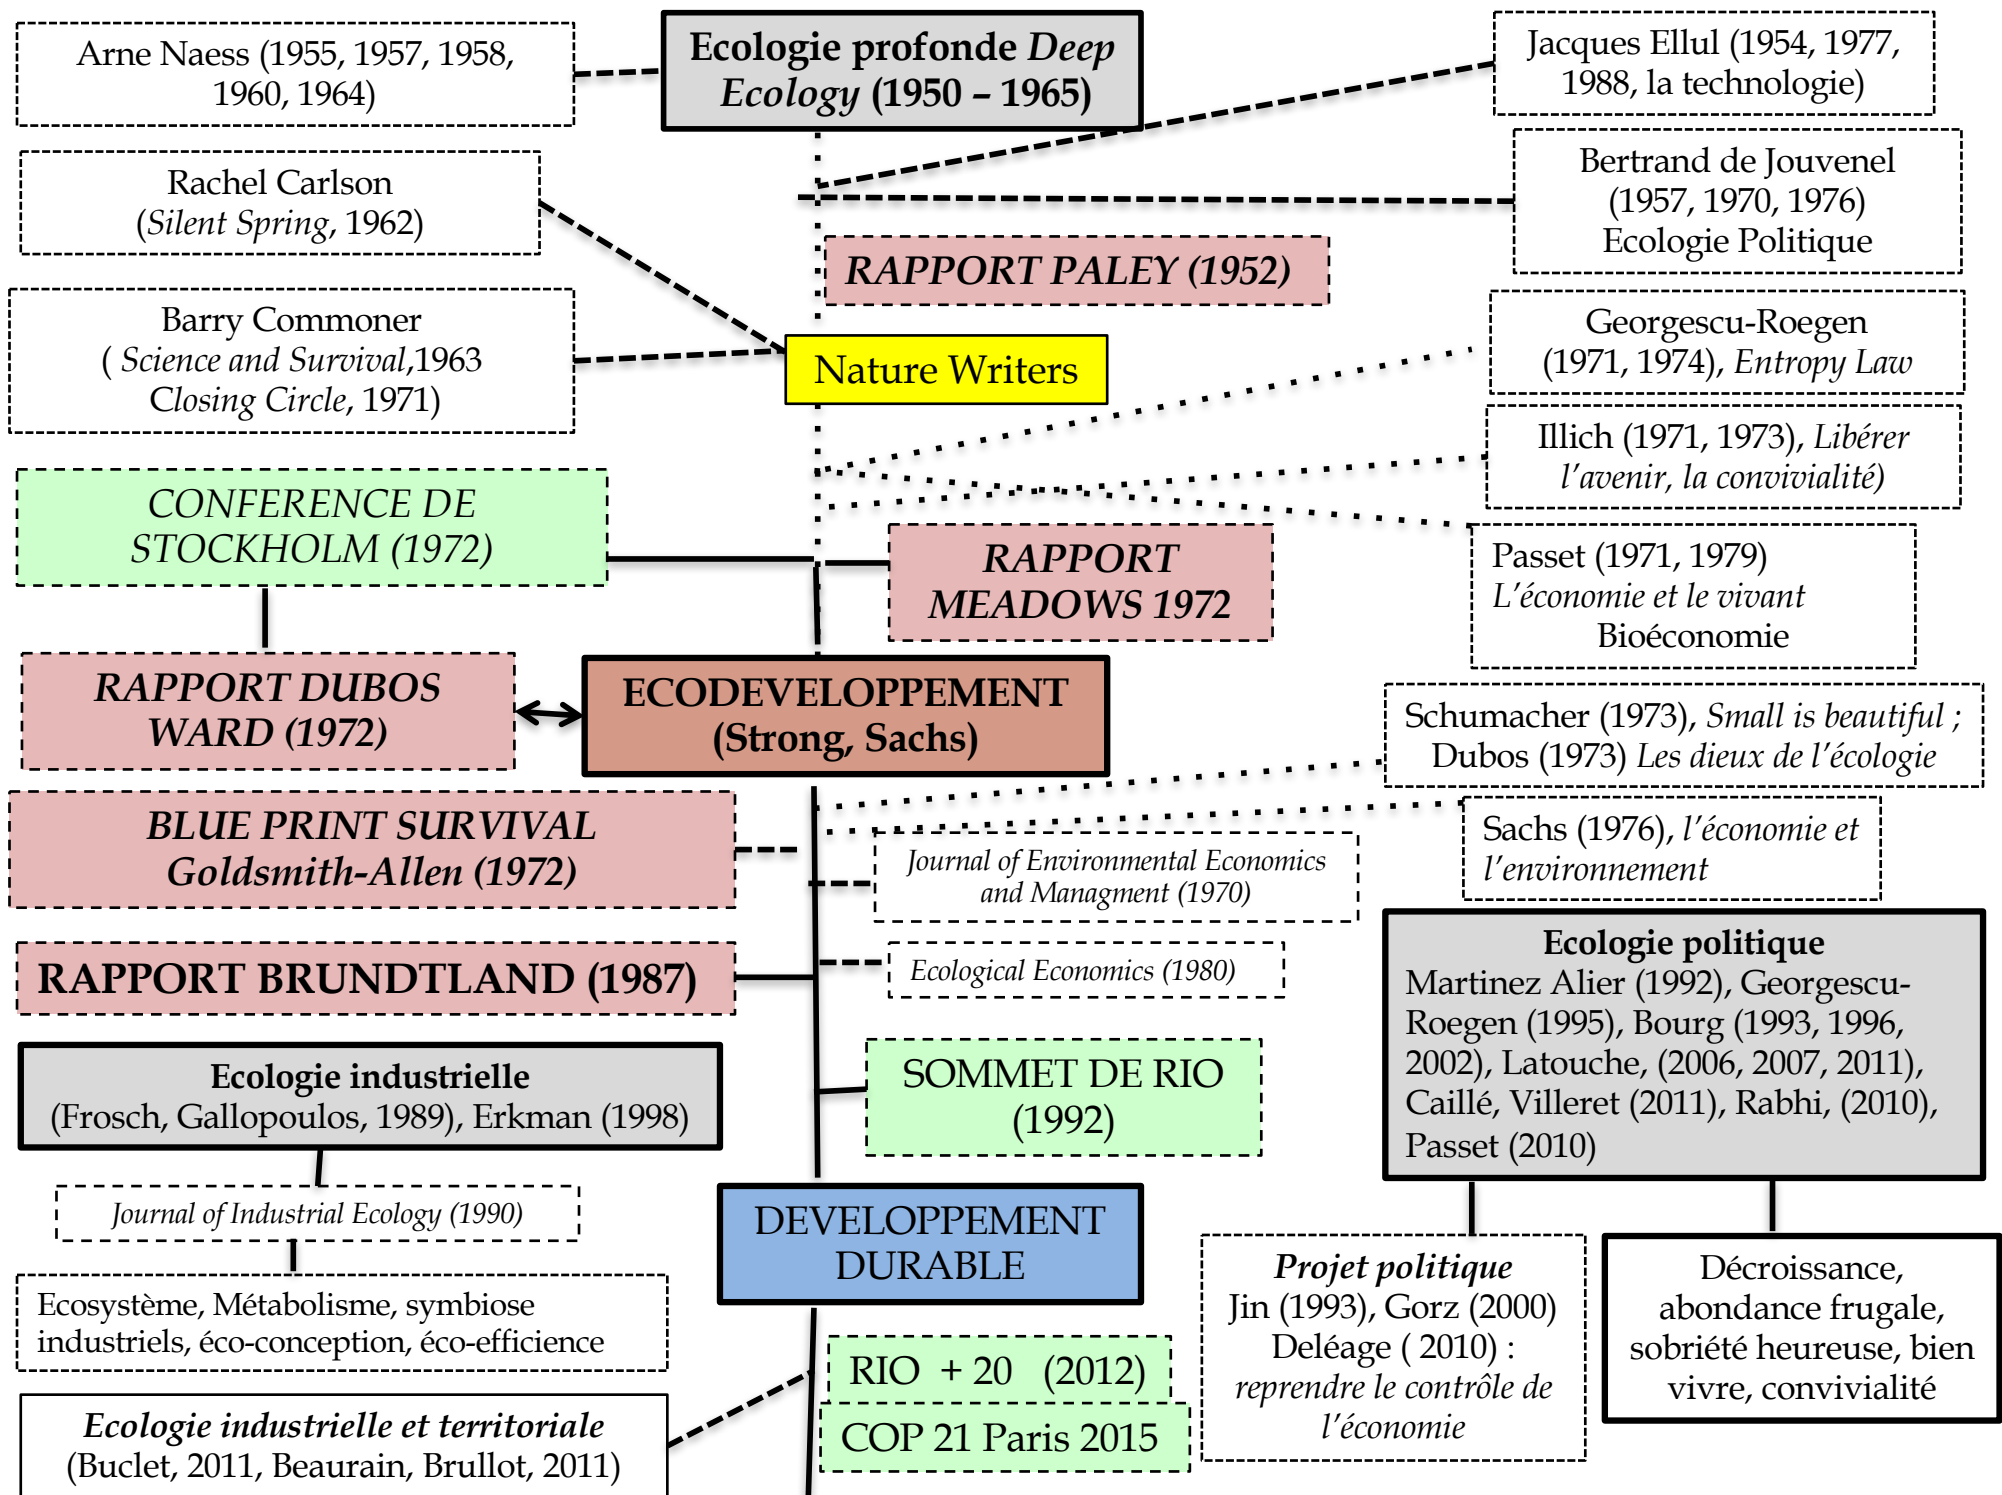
Arne Naess (1955, 1957, 1958, 1960, 1964)

Ecologie profonde *Deep Ecology* (1950 – 1965)

Jacques Ellul (1954, 1977, 1988, la technologie)

Rachel Carlson (*Silent Spring*, 1962)

Bertrand de Jouvenel (1957, 1970, 1976) Ecologie Politique

RAPPORT PALEY (1952)

Barry Commoner ( *Science and Survival*,1963 *Closing Circle*, 1971)

Nature Writers

Georgescu-Roegen (1971, 1974), *Entropy Law*

Illich (1971, 1973), *Libérer l'avenir, la convivialité)*

CONFERENCE DE STOCKHOLM (1972)

RAPPORT MEADOWS 1972

Passet (1971, 1979) *L'économie et le vivant* Bioéconomie

RAPPORT DUBOS WARD (1972)

ECODEVELOPPEMENT (Strong, Sachs)

Schumacher (1973), *Small is beautiful* ; Dubos (1973) *Les dieux de l'écologie*

BLUE PRINT SURVIVAL Goldsmith-Allen (1972)

Sachs (1976), *l'économie et l'environnement*

*Journal of Environmental Economics and Managment (1970)*

Ecologie politique
Martinez Alier (1992), Georgescu-Roegen (1995), Bourg (1993, 1996, 2002), Latouche, (2006, 2007, 2011), Caillé, Villeret (2011), Rabhi, (2010), Passet (2010)

RAPPORT BRUNDTLAND (1987)

*Ecological Economics (1980)*

Ecologie industrielle
(Frosch, Gallopoulos, 1989), Erkman (1998)

SOMMET DE RIO (1992)

*Journal of Industrial Ecology (1990)*

DEVELOPPEMENT DURABLE

Ecosystème, Métabolisme, symbiose industriels, éco-conception, éco-efficience

*Projet politique*
Jin (1993), Gorz (2000) Deléage ( 2010) : *reprendre le contrôle de l'économie*

Décroissance, abondance frugale, sobriété heureuse, bien vivre, convivialité

RIO + 20 (2012)

COP 21 Paris 2015

*Ecologie industrielle et territoriale*
(Buclet, 2011, Beaurain, Brullot, 2011)